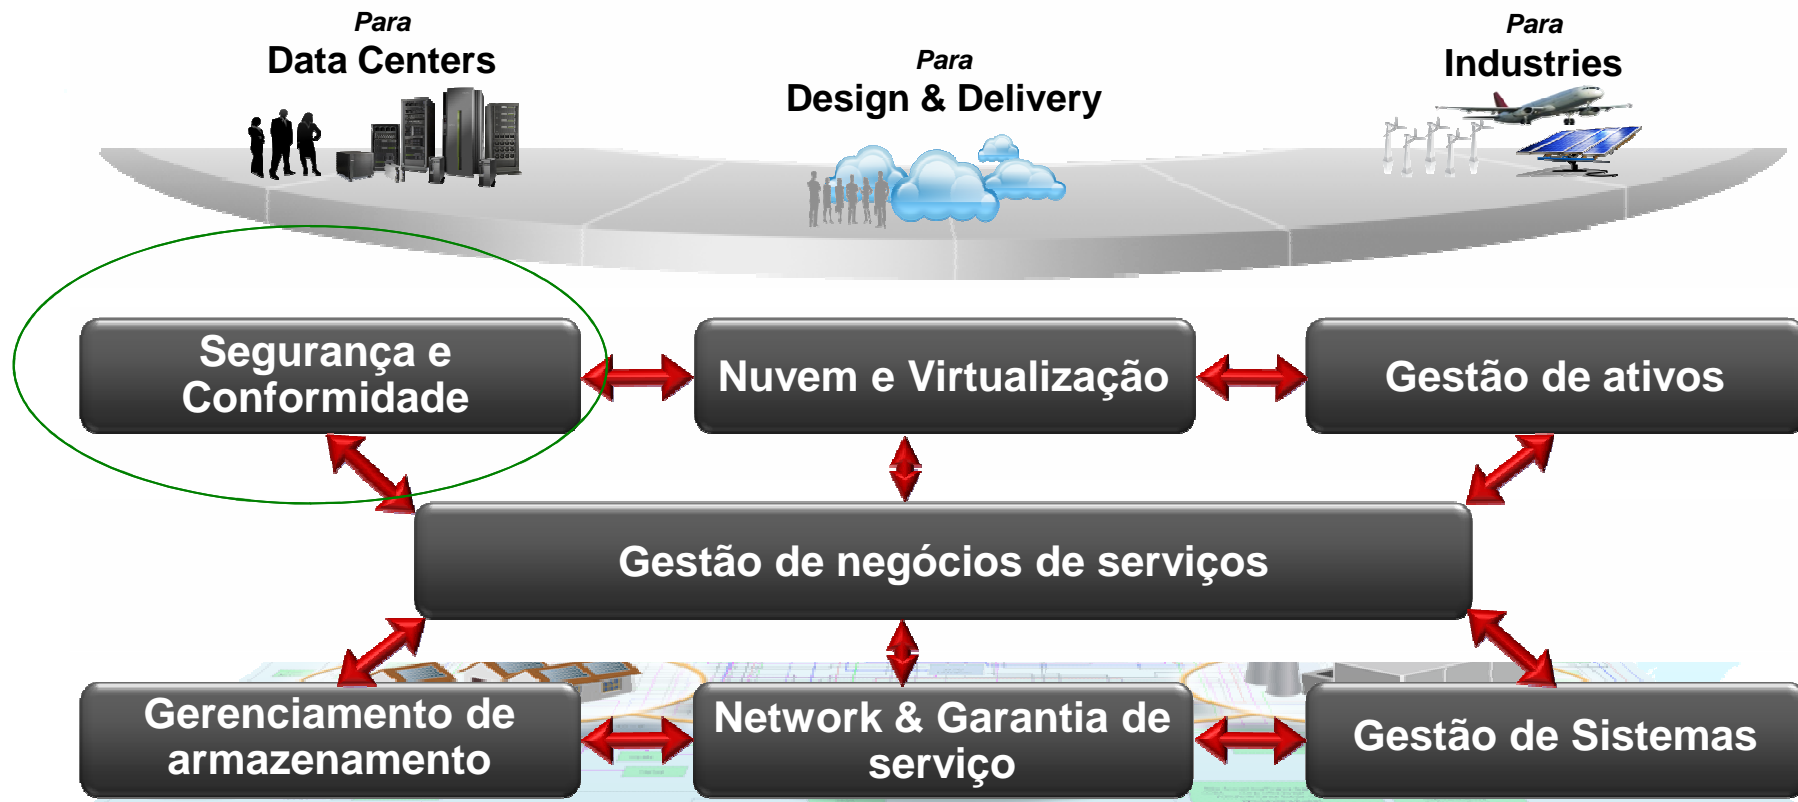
Para
Data Centers

Para
Design & Delivery

Para
Industries

Segurança e Conformidade

Nuvem e Virtualização

Gestão de ativos

Gestão de negócios de serviços

Gerenciamento de armazenamento

Network & Garantia de serviço

Gestão de Sistemas